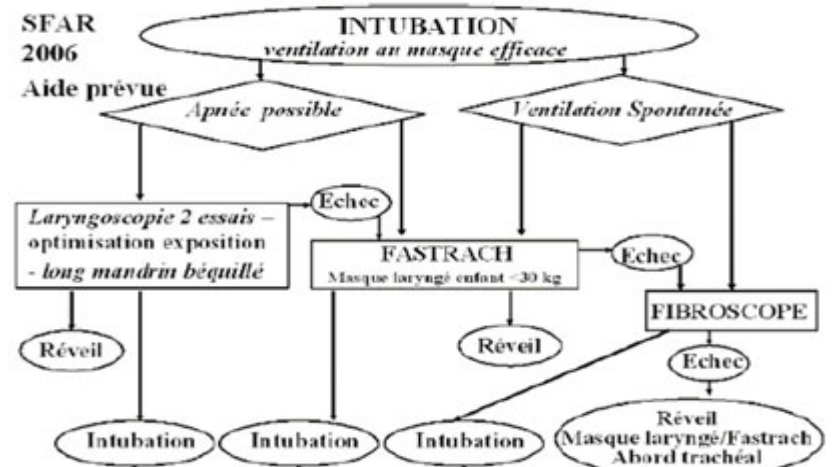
SFAR
2006
Aide prévue

INTUBATION
ventilation au masque efficace

Apnée possible

Ventilation Spontanée

Laryngoscopie 2 essais – optimisation exposition - long mandrin béquillé

Echec

FASTRACH
Masque laryngé enfant <30 kg

Echec

FIBROSCOPE

Réveil

Réveil

Echec

Intubation

Intubation

Intubation

Réveil
Masque laryngé/Fastrach
Abord trachéal